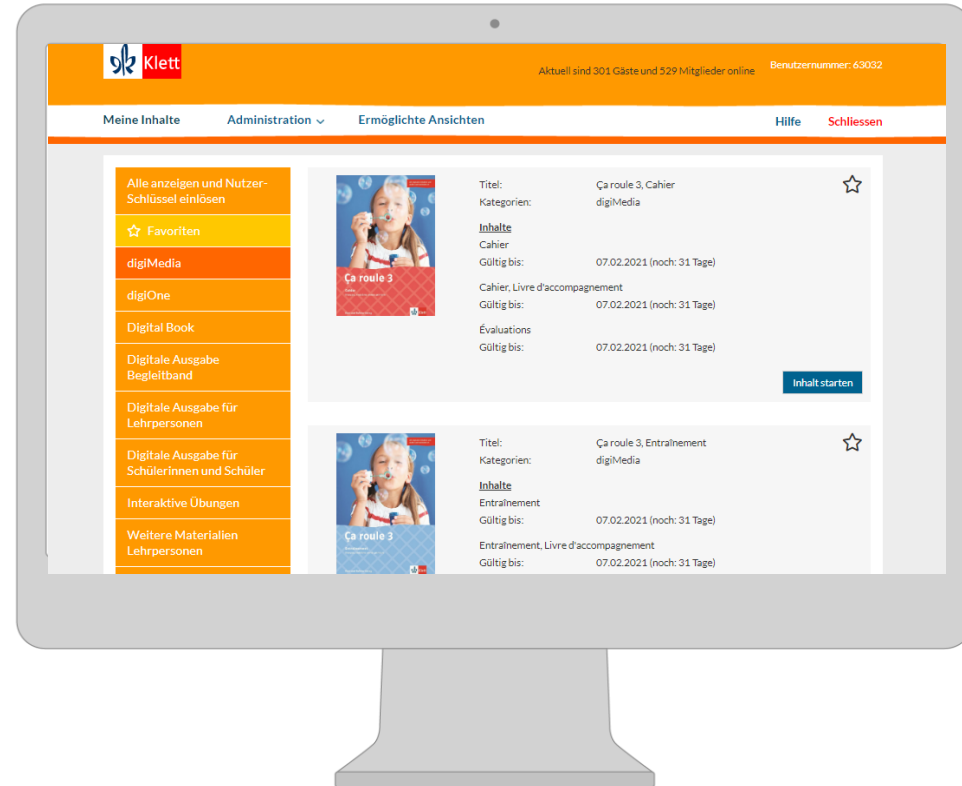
Klett

Aktuell sind 301 Gäste und 529 Mitglieder online

Benutzernummer: 63032

Meine Inhalte
Administration
Ermöglichte Ansichten
Hilfe
Schliessen

Alle anzeigen und Nutzer-Schlüssel einlösen
Favoriten
digiMedia
digiOne
Digital Book
Digitale Ausgabe Begleitband
Digitale Ausgabe für Lehrpersonen
Digitale Ausgabe für Schülerinnen und Schüler
Interaktive Übungen
Weitere Materialien Lehrpersonen

Ça roule 3

Titel: Ça roule 3, Cahier
Kategorien: digiMedia
Inhalte
Cahier
Gültig bis: 07.02.2021 (noch: 31 Tage)
Cahier, Livre d'accompagnement
Gültig bis: 07.02.2021 (noch: 31 Tage)
Évaluations
Gültig bis: 07.02.2021 (noch: 31 Tage)
Inhalt starten

Ça roule 3

Titel: Ça roule 3, Entraînement
Kategorien: digiMedia
Inhalte
Entraînement
Gültig bis: 07.02.2021 (noch: 31 Tage)
Entraînement, Livre d'accompagnement
Gültig bis: 07.02.2021 (noch: 31 Tage)